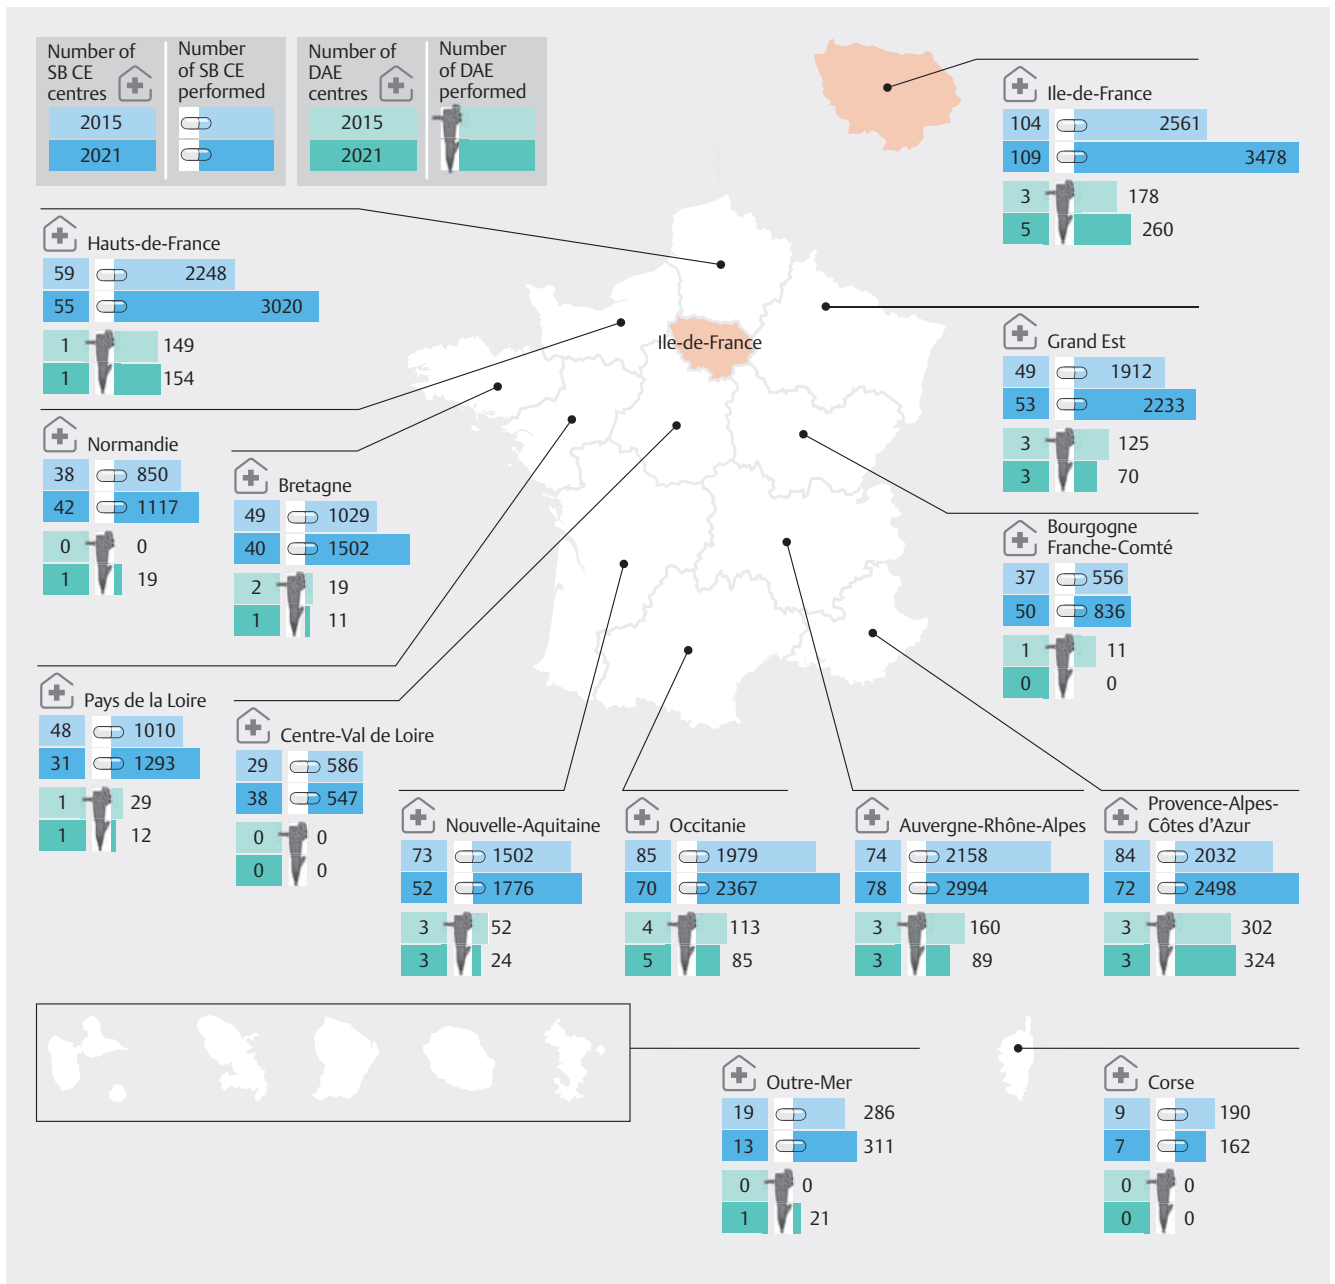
Number of SB CE centres

Number of SB CE performed

2015
2021

Number of DAE centres

Number of DAE performed

2015
2021

Ile-de-France
104 2561
109 3478
3 178
5 260

Hauts-de-France
59 2248
55 3020
1 149
1 154

Ile-de-France

Grand Est
49 1912
53 2233
3 125
3 70

Normandie
38 850
42 1117
0 0
1 19

Bretagne
49 1029
40 1502
2 19
1 11

Bourgogne Franche-Comté
37 556
50 836
1 11
0 0

Pays de la Loire
48 1010
31 1293
1 29
1 12

Centre-Val de Loire
29 586
38 547
0 0
0 0

Nouvelle-Aquitaine
73 1502
52 1776
3 52
3 24

Occitanie
85 1979
70 2367
4 113
5 85

Auvergne-Rhône-Alpes
74 2158
78 2994
3 160
3 89

Provence-Alpes-Côtes d'Azur
84 2032
72 2498
3 302
3 324

Outre-Mer
19 286
13 311
0 0
1 21

Corse
9 190
7 162
0 0
0 0